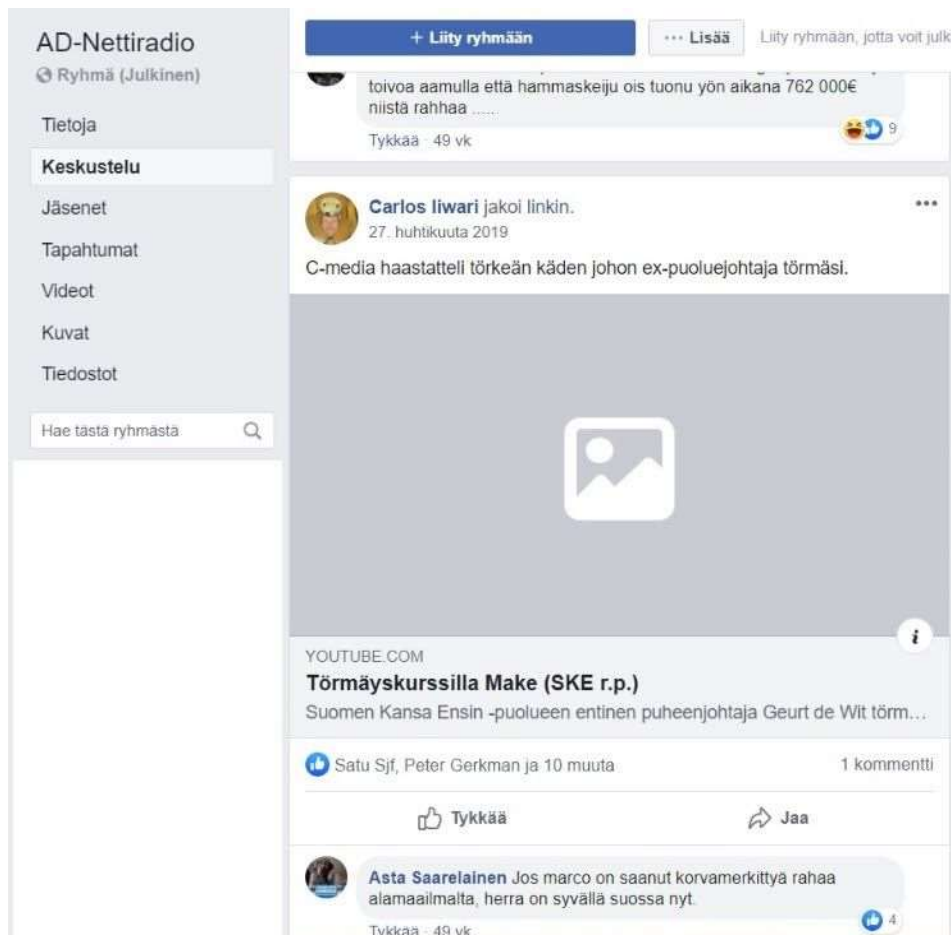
AD-Nettiradio
Ryhmä (Julkinen)

Tietoja
Keskustelu
Jäsenet
Tapahtumat
Videot
Kuvat
Tiedostot

Hae tästä ryhmästä

+ Liity ryhmään
··· Lisää
Liity ryhmään, jotta voit julk

toivoa aamulla että hammaskeiju ois tuonu yön aikana 762 000€ niistä rahhaa .....
Tykkää · 49 vk
9

Carlos Iiwari jakoi linkin.
27. huhtikuuta 2019
C-media haastatteli törkeän käden johon ex-puoluejohtaja törmäsi.

YOUTUBE.COM
Törmäyskurssilla Make (SKE r.p.)
Suomen Kansa Ensin -puolueen entinen puheenjohtaja Geurt de Wit törm...

Satu Sjf, Peter Gerkman ja 10 muuta
1 kommentti

Tykkää
Jaa

Asta Saarelainen Jos marco on saanut korvamerkittyä rahaa alamaailmalta, herra on syvällä suossa nyt.
4
Tykkää · 49 vk